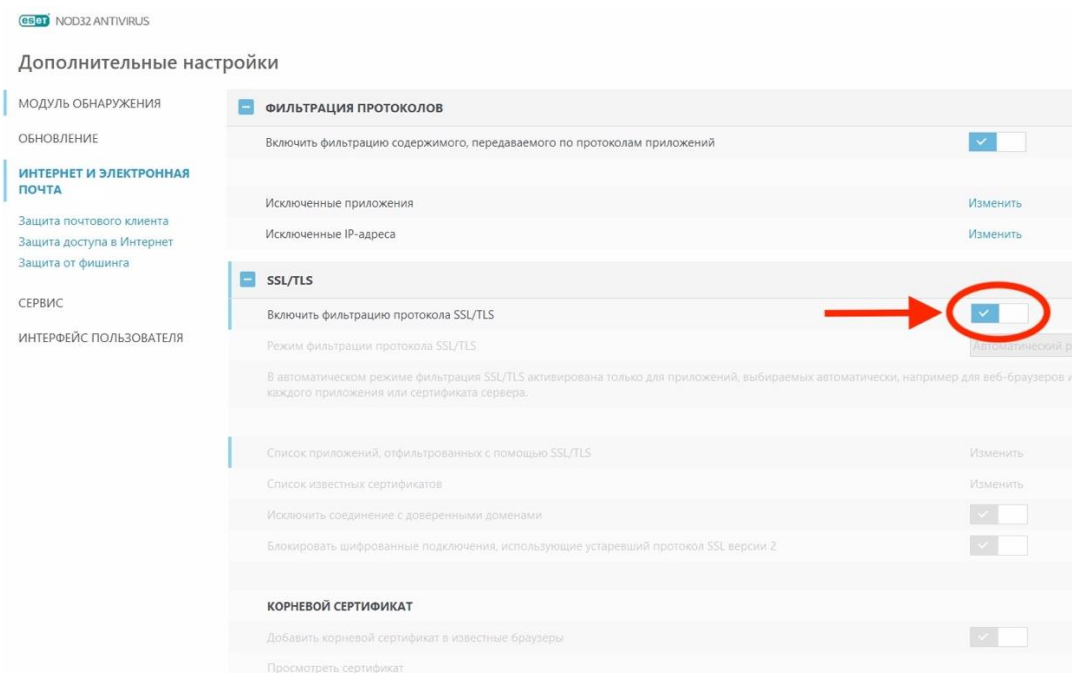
ESET NOD32 ANTIVIRUS

Дополнительные настройки

МОДУЛЬ ОБНАРУЖЕНИЯ

ОБНОВЛЕНИЕ

ИНТЕРНЕТ И ЭЛЕКТРОННАЯ ПОЧТА

Защита почтового клиента
Защита доступа в Интернет
Защита от фишинга

СЕРВИС

ИНТЕРФЕЙС ПОЛЬЗОВАТЕЛЯ

ФИЛЬТРАЦИЯ ПРОТОКОЛОВ

Включить фильтрацию содержимого, передаваемого по протоколам приложений

Исключенные приложения — Изменить

Исключенные IP-адреса — Изменить

SSL/TLS

Включить фильтрацию протокола SSL/TLS

Режим фильтрации протокола SSL/TLS — Автоматический р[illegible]

В автоматическом режиме фильтрация SSL/TLS активирована только для приложений, выбираемых автоматически, например для веб-браузеров и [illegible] каждого приложения или сертификата сервера.

Список приложений, отфильтрованных с помощью SSL/TLS — Изменить

Список известных сертификатов — Изменить

Исключить соединение с доверенными доменами

Блокировать шифрованные подключения, использующие устаревший протокол SSL версии 2

КОРНЕВОЙ СЕРТИФИКАТ

Добавить корневой сертификат в известные браузеры

Просмотреть сертификат